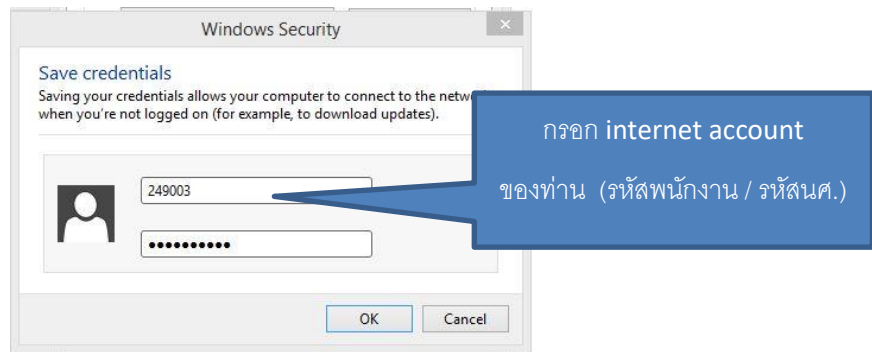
Windows Security

Save credentials

Saving your credentials allows your computer to connect to the netw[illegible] when you're not logged on (for example, to download updates).

กรอก internet account

ของท่าน (รหัสพนักงาน / รหัสนศ.)

249003

••••••••••

OK

Cancel